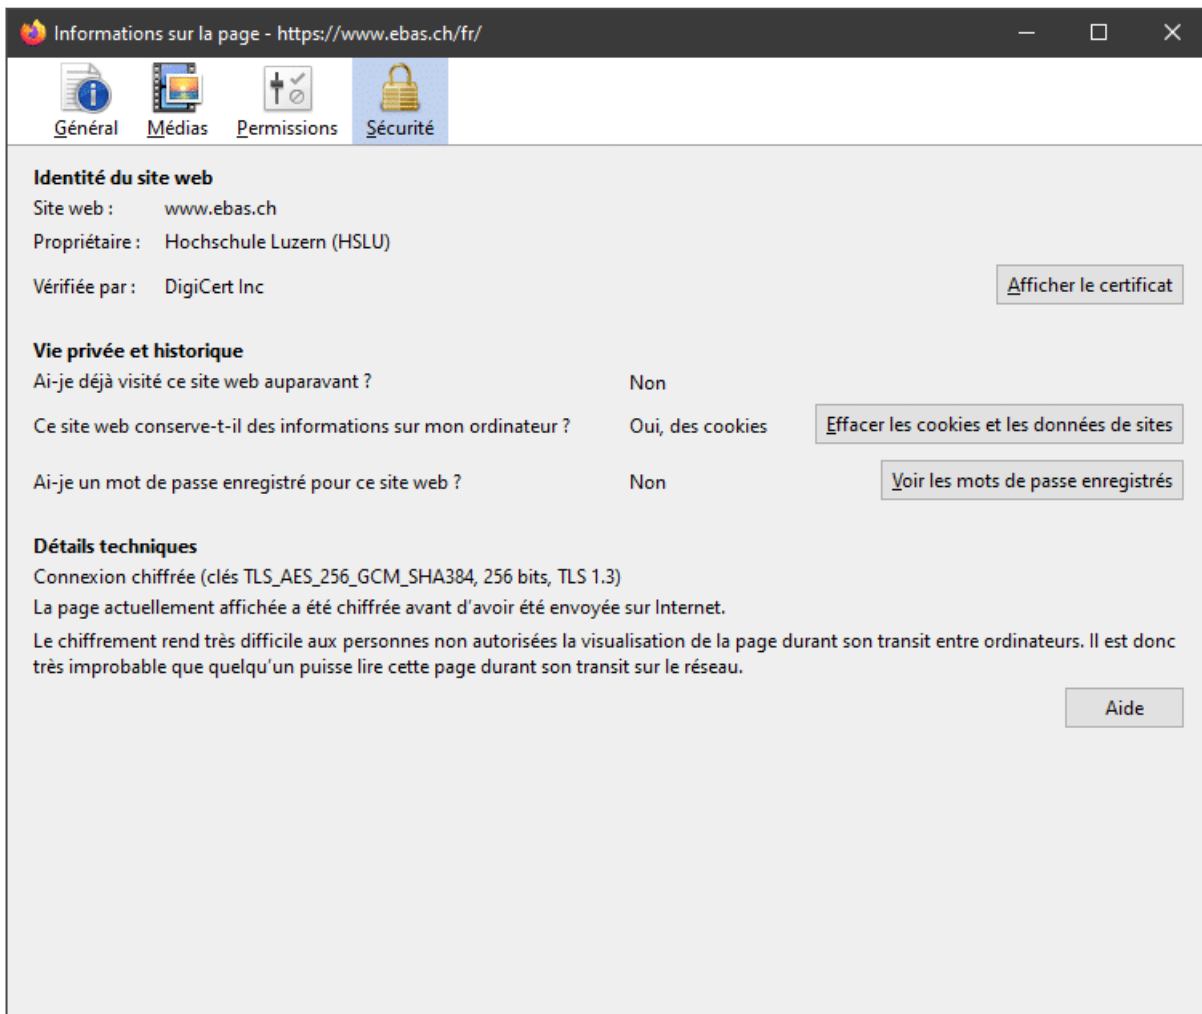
Informations sur la page - https://www.ebas.ch/fr/

Général Médias Permissions Sécurité

Identité du site web

Site web : www.ebas.ch

Propriétaire : Hochschule Luzern (HSLU)

Vérifiée par : DigiCert Inc

Afficher le certificat

Vie privée et historique

Ai-je déjà visité ce site web auparavant ? Non

Ce site web conserve-t-il des informations sur mon ordinateur ? Oui, des cookies

Effacer les cookies et les données de sites

Ai-je un mot de passe enregistré pour ce site web ? Non

Voir les mots de passe enregistrés

Détails techniques

Connexion chiffrée (clés TLS_AES_256_GCM_SHA384, 256 bits, TLS 1.3)

La page actuellement affichée a été chiffrée avant d'avoir été envoyée sur Internet.

Le chiffrement rend très difficile aux personnes non autorisées la visualisation de la page durant son transit entre ordinateurs. Il est donc très improbable que quelqu'un puisse lire cette page durant son transit sur le réseau.

Aide